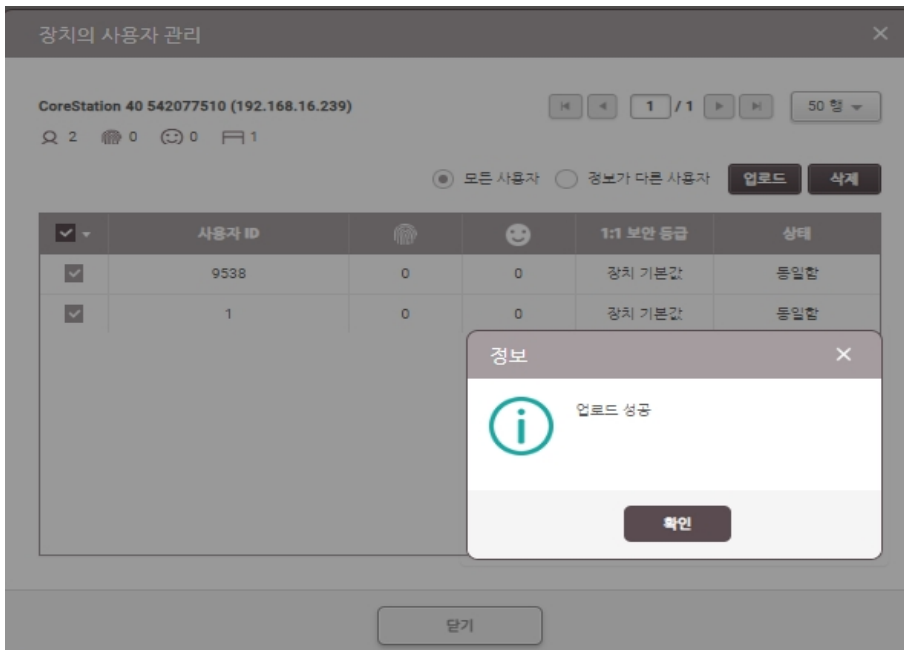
장치의 사용자 관리

CoreStation 40 542077510 (192.168.16.239)

2 0 0 1

1 / 1 50 행

모든 사용자 정보가 다른 사용자 업로드 삭제

| | 사용자 ID | | | 1:1 보안 등급 | 상태 |
|---|---|---|---|---|---|
| | 9538 | 0 | 0 | 장치 기본값 | 동일함 |
| | 1 | 0 | 0 | 장치 기본값 | 동일함 |

정보

업로드 성공

확인

닫기